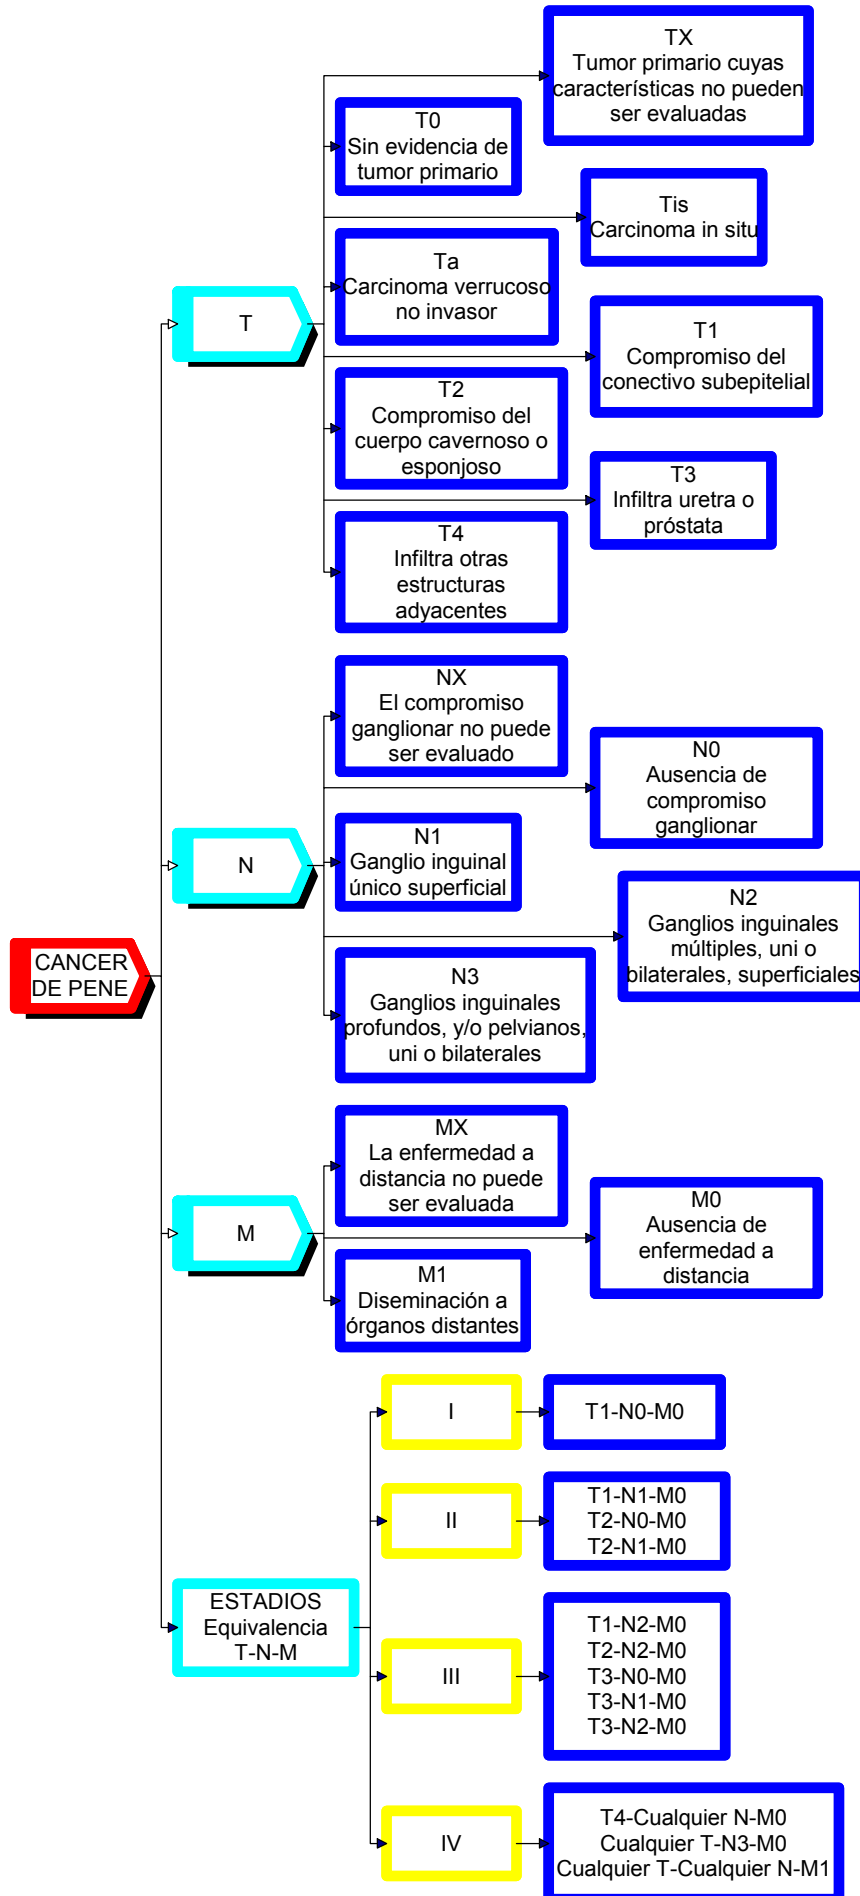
CANCER DE PENE

T

TX
Tumor primario cuyas características no pueden ser evaluadas

T0
Sin evidencia de tumor primario

Tis
Carcinoma in situ

Ta
Carcinoma verrucoso no invasor

T1
Compromiso del conectivo subepitelial

T2
Compromiso del cuerpo cavernoso o esponjoso

T3
Infiltra uretra o próstata

T4
Infiltra otras estructuras adyacentes

N

NX
El compromiso ganglionar no puede ser evaluado

N0
Ausencia de compromiso ganglionar

N1
Ganglio inguinal único superficial

N2
Ganglios inguinales múltiples, uni o bilaterales, superficiales

N3
Ganglios inguinales profundos, y/o pelvianos, uni o bilaterales

M

MX
La enfermedad a distancia no puede ser evaluada

M0
Ausencia de enfermedad a distancia

M1
Diseminación a órganos distantes

ESTADIOS
Equivalencia
T-N-M

I

T1-N0-M0

II

T1-N1-M0
T2-N0-M0
T2-N1-M0

III

T1-N2-M0
T2-N2-M0
T3-N0-M0
T3-N1-M0
T3-N2-M0

IV

T4-Cualquier N-M0
Cualquier T-N3-M0
Cualquier T-Cualquier N-M1